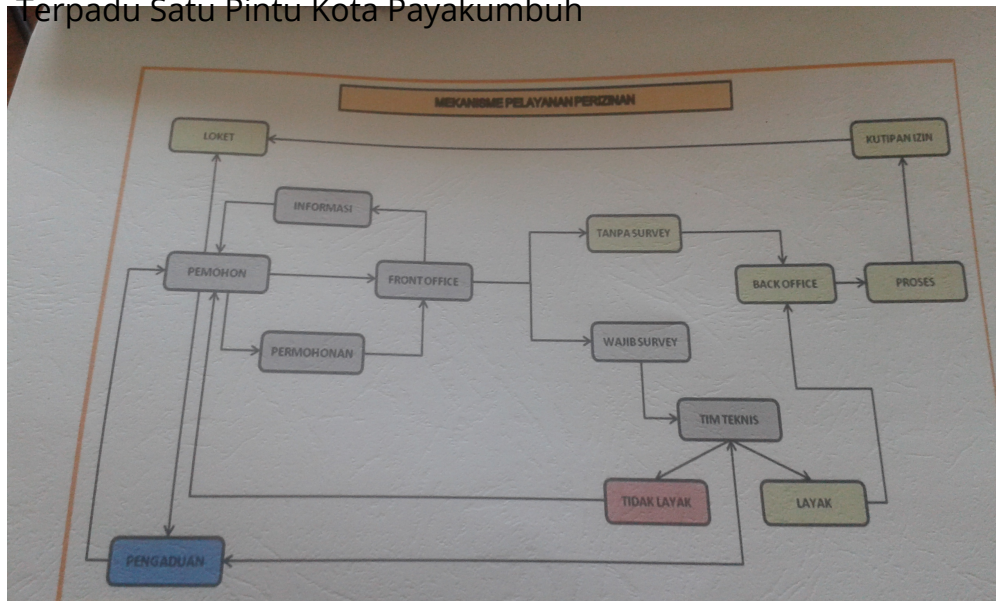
Terpadu Satu Pintu Kota Payakumbuh

MEKANISME PELAYANAN PERIZINAN

LOKET

KUTIPAN IZIN

INFORMASI

PEMOHON

FRONT OFFICE

TANPA SURVEY

BACK OFFICE

PROSES

PERMOHONAN

WAJIB SURVEY

TIM TEKNIS

TIDAK LAYAK

LAYAK

PENGADUAN